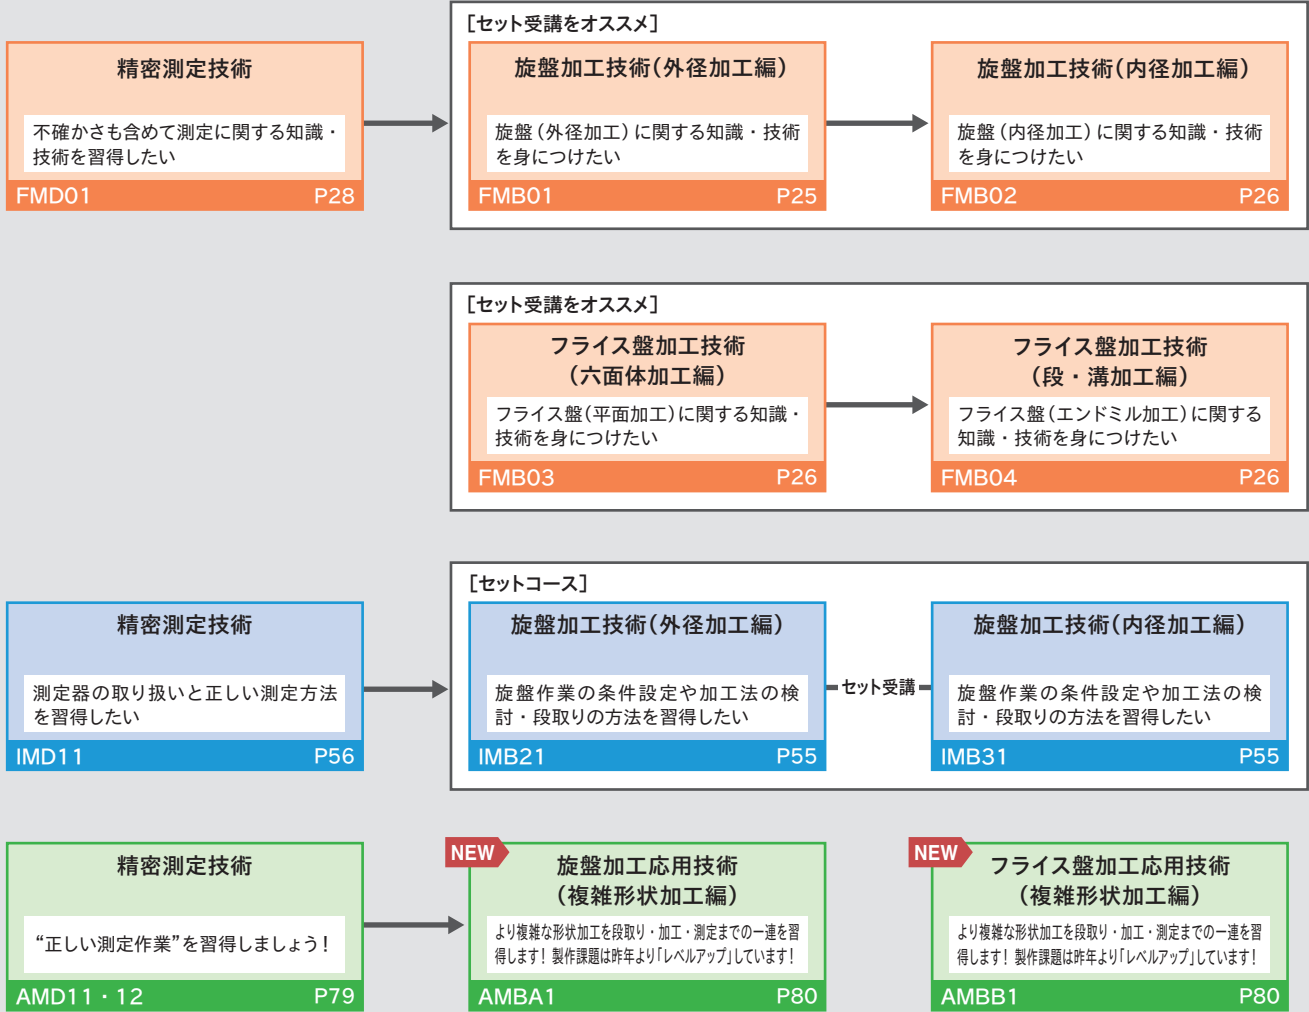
精密測定技術

不確かさも含めて測定に関する知識・技術を習得したい

FMD01 P28

［セット受講をオススメ］

旋盤加工技術（外径加工編）

旋盤（外径加工）に関する知識・技術を身につけたい

FMB01 P25

旋盤加工技術（内径加工編）

旋盤（内径加工）に関する知識・技術を身につけたい

FMB02 P26

［セット受講をオススメ］

フライス盤加工技術（六面体加工編）

フライス盤（平面加工）に関する知識・技術を身につけたい

FMB03 P26

フライス盤加工技術（段・溝加工編）

フライス盤（エンドミル加工）に関する知識・技術を身につけたい

FMB04 P26

精密測定技術

測定器の取り扱いと正しい測定方法を習得したい

IMD11 P56

［セットコース］

旋盤加工技術（外径加工編）

旋盤作業の条件設定や加工法の検討・段取りの方法を習得したい

IMB21 P55

セット受講

旋盤加工技術（内径加工編）

旋盤作業の条件設定や加工法の検討・段取りの方法を習得したい

IMB31 P55

精密測定技術

“正しい測定作業”を習得しましょう！

AMD11・12 P79

NEW

旋盤加工応用技術（複雑形状加工編）

より複雑な形状加工を段取り・加工・測定までの一連を習得します！製作課題は昨年より「レベルアップ」しています！

AMBA1 P80

NEW

フライス盤加工応用技術（複雑形状加工編）

より複雑な形状加工を段取り・加工・測定までの一連を習得します！製作課題は昨年より「レベルアップ」しています！

AMBB1 P80